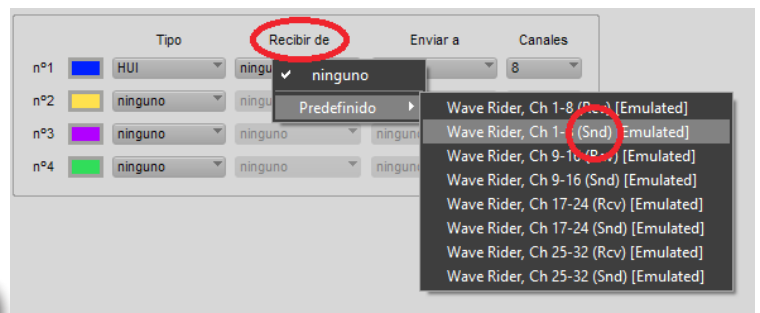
Tipo
Recibir de
Enviar a
Canales

nº1
HUI
ningu
8

nº2
ninguno
ningu

nº3
ninguno
ninguno
ninguno

nº4
ninguno
ninguno
ninguno

✔ ninguno
Predefinido ▸

Wave Rider, Ch 1-8 (R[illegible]) [Emulated]
Wave Rider, Ch 1-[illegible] (Snd) [Emulated]
Wave Rider, Ch 9-16 (R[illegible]) [Emulated]
Wave Rider, Ch 9-16 (Snd) [Emulated]
Wave Rider, Ch 17-24 (Rcv) [Emulated]
Wave Rider, Ch 17-24 (Snd) [Emulated]
Wave Rider, Ch 25-32 (Rcv) [Emulated]
Wave Rider, Ch 25-32 (Snd) [Emulated]